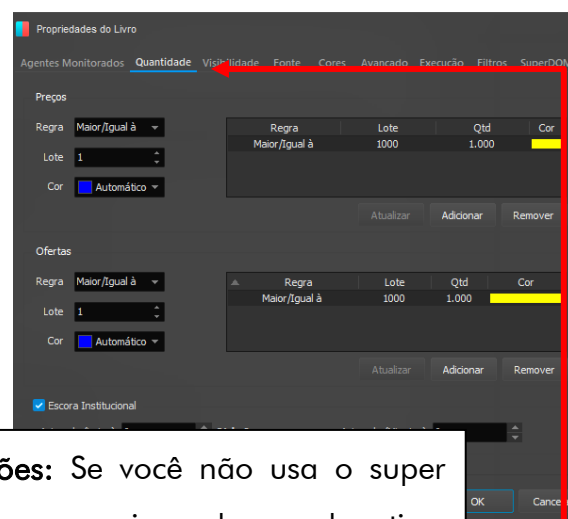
Propriedades do Livro

Agentes Monitorados Quantidade Visibilidade Fonte Cores Avançado Execução Filtros SuperDOM

Preços

Regra Maior/Igual à

Lote 1

Cor Automático

| Regra | Lote | Qtd | Cor |
|---|---|---|---|
| Maior/Igual à | 1000 | 1.000 | |

Atualizar Adicionar Remover

Ofertas

Regra Maior/Igual à

Lote 1

Cor Automático

| Regra | Lote | Qtd | Cor |
|---|---|---|---|
| Maior/Igual à | 1000 | 1.000 | |

Atualizar Adicionar Remover

Escora Institucional

ões: Se você não usa o super

OK Cance